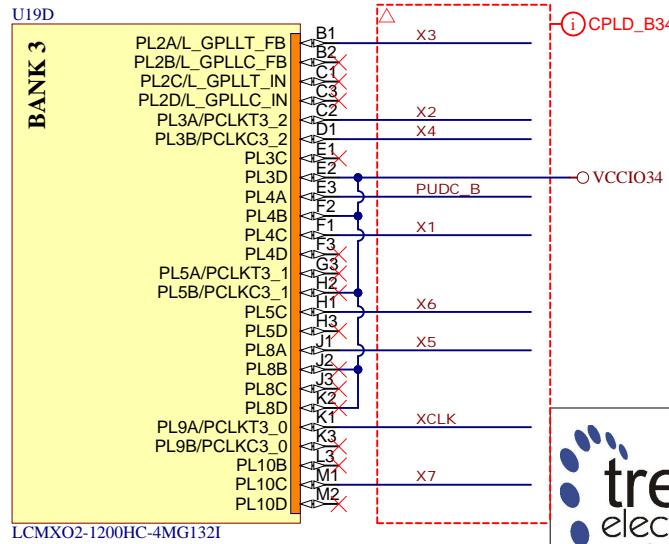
U19D

BANK 3

PL2A/L_GPLLT_FB
PL2B/L_GPLLC_FB
PL2C/L_GPLLT_IN
PL2D/L_GPLLC_IN
PL3A/PCLKT3_2
PL3B/PCLKC3_2
PL3C
PL3D
PL4A
PL4B
PL4C
PL4D
PL5A/PCLKT3_1
PL5B/PCLKC3_1
PL5C
PL5D
PL8A
PL8B
PL8C
PL8D
PL9A/PCLKT3_0
PL9B/PCLKC3_0
PL10B
PL10C
PL10D

B1
B2
C1
C3
C2
D1
E1
E2
E3
F2
F1
F3
G3
H2
H1
H3
J1
J2
J3
K2
K1
K3
L3
M1
M2

X3
X2
X4
PUDC_B
X1
X6
X5
XCLK
X7

CPLD_B34
VCCIO34

LCMXO2-1200HC-4MG132I

tre
elec